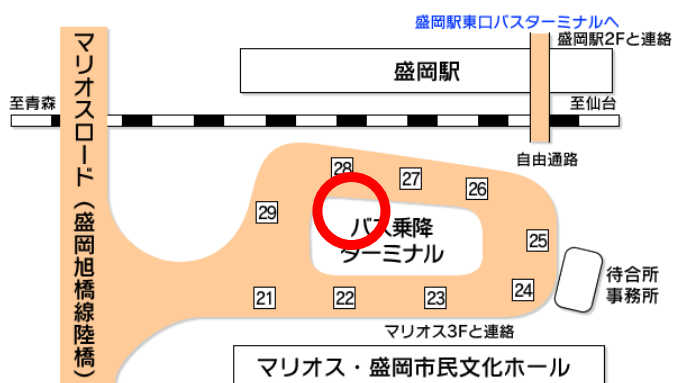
盛岡駅東口バスターミナルへ
盛岡駅2Fと連絡
盛岡駅
至青森
至仙台
マリオスロード（盛岡旭橋線陸橋）
自由通路
28
27
26
29
バス乗降ターミナル
25
待合所
事務所
21
22
23
24
マリオス3Fと連絡
マリオス・盛岡市民文化ホール